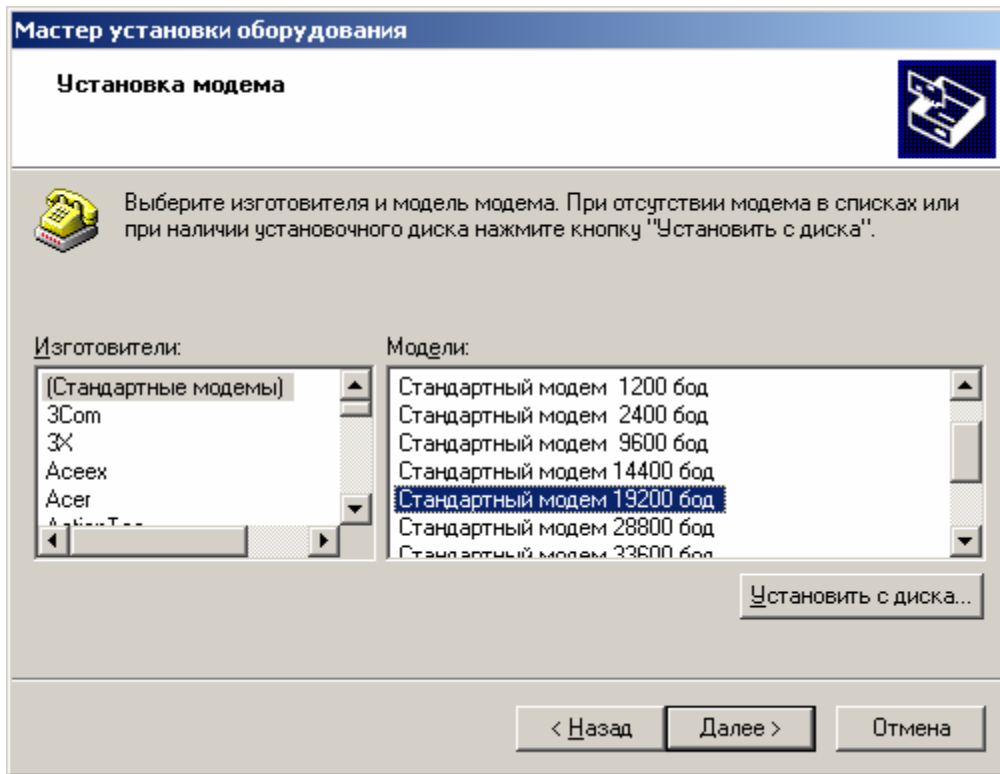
Мастер установки оборудования

Установка модема

Выберите изготовителя и модель модема. При отсутствии модема в списках или при наличии установочного диска нажмите кнопку "Установить с диска".

Изготовители:

(Стандартные модемы)
3Com
3X
Aceex
Acer
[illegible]

Модели:

Стандартный модем 1200 бод
Стандартный модем 2400 бод
Стандартный модем 9600 бод
Стандартный модем 14400 бод
Стандартный модем 19200 бод
Стандартный модем 28800 бод
Стандартный модем 33600 бод

Установить с диска...

< Назад
Далее >
Отмена